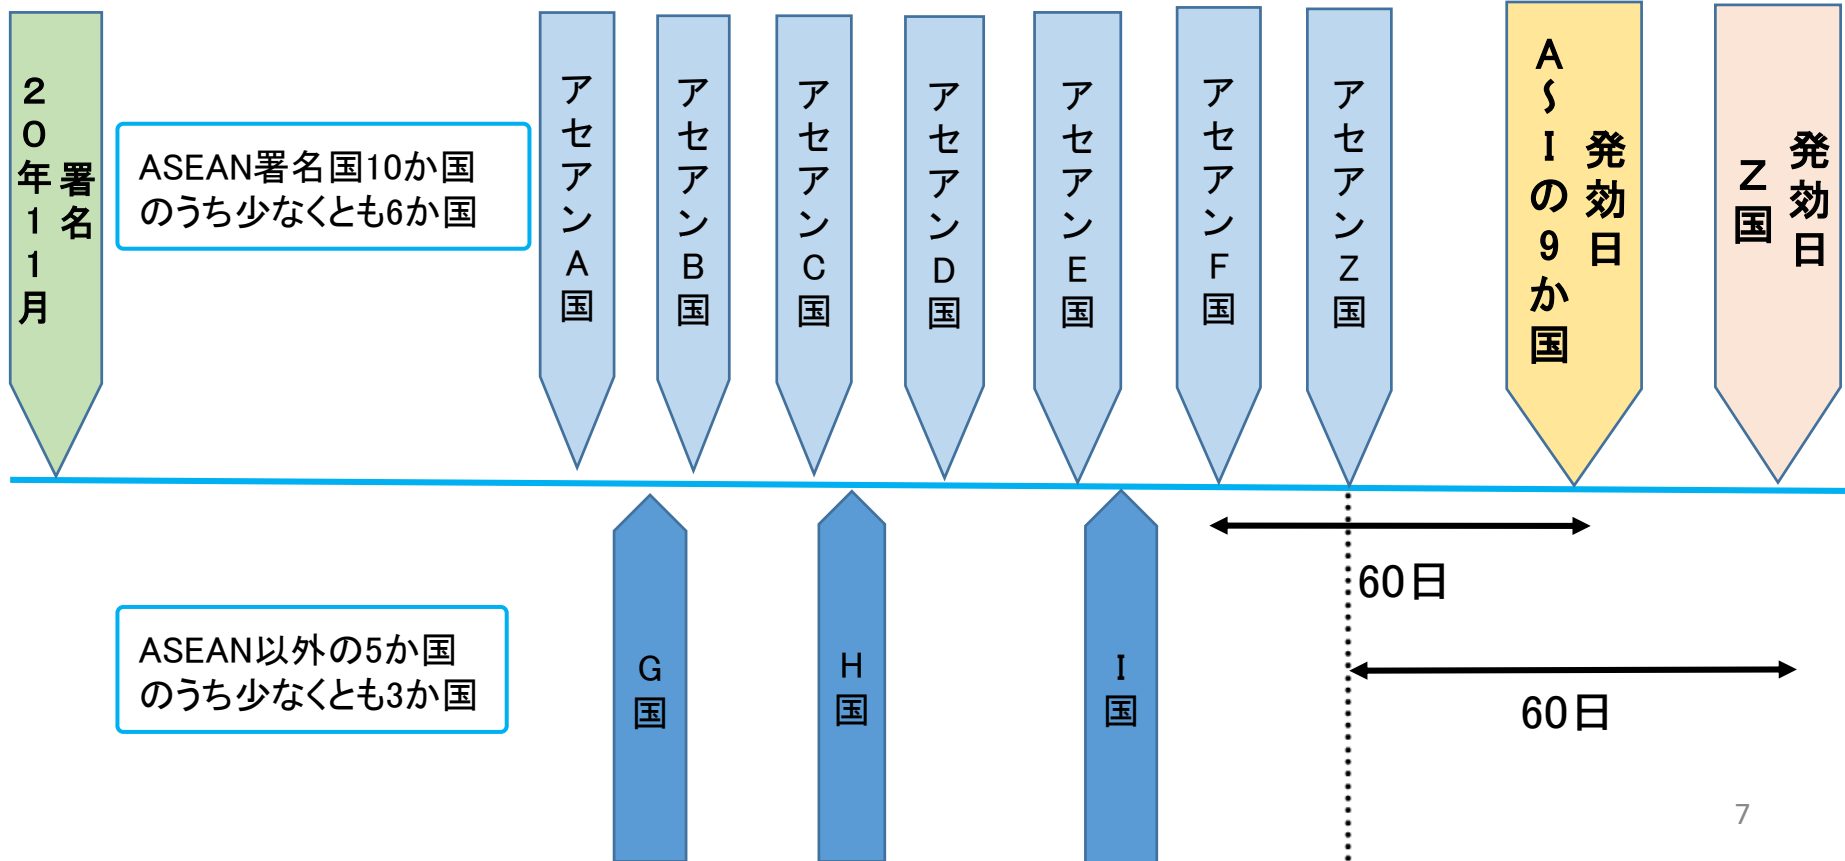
20年11月署名

ASEAN署名国10か国のうち少なくとも6か国

アセアンA国

アセアンB国

アセアンC国

アセアンD国

アセアンE国

アセアンF国

アセアンZ国

A～Iの9か国発効日

Z国発効日

G国

H国

I国

60日

ASEAN以外の5か国のうち少なくとも3か国

60日

7